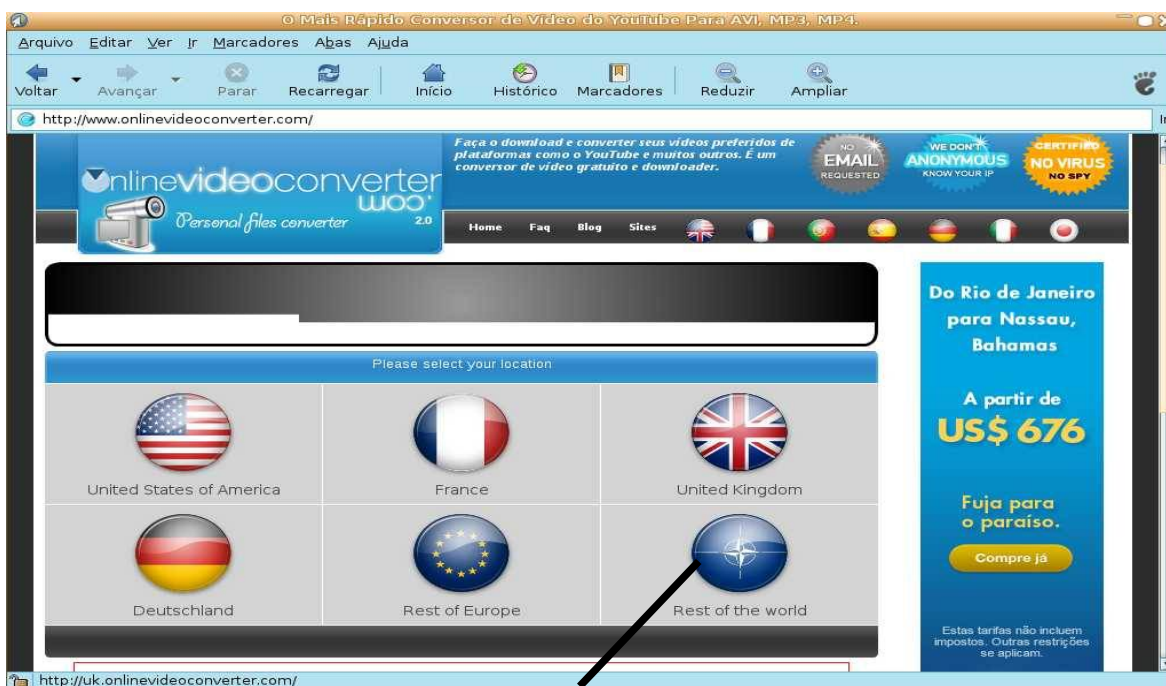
O Mais Rápido Conversor de Vídeo do YouTube Para AVI, MP3, MP4.

Arquivo Editar Ver Ir Marcadores Abas Ajuda

Voltar Avançar Parar Recarregar Início Histórico Marcadores Reduzir Ampliar

http://www.onlinevideoconverter.com/

onlinevideoconverter .com Personal files converter 2.0

Faça o download e converter seus vídeos preferidos de plataformas como o YouTube e muitos outros. É um conversor de vídeo gratuito e downloader.

NO EMAIL REQUESTED

WE DON'T ANONYMOUS KNOW YOUR IP

CERTIFIED NO VIRUS NO SPY

Home Faq Blog Sites

Please select your location

| United States of America | France | United Kingdom |
|---|---|---|
| Deutschland | Rest of Europe | Rest of the world |

Do Rio de Janeiro para Nassau, Bahamas

A partir de US$ 676

Fuja para o paraíso.

Compre já

Estas tarifas não incluem impostos. Outras restrições se aplicam.

http://uk.onlinevideoconverter.com/